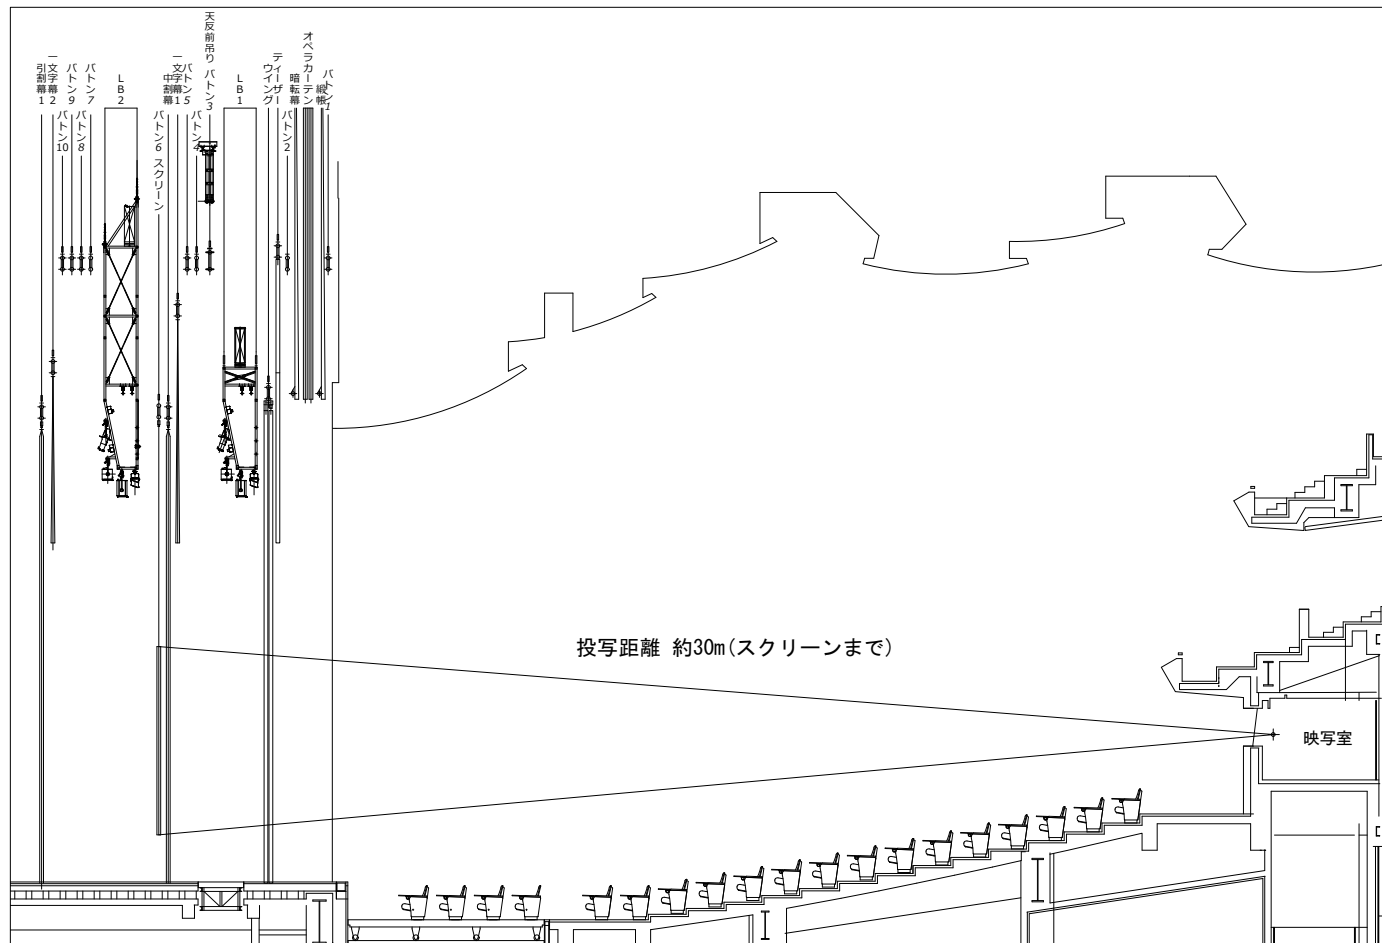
引割幕1
一文字幕2
バトン9
バトン7
バトン10
バトン8
LB2
一文字幕1
中割幕1
バトン5
バトン6
スクリーン
天反前吊り
バトン3
バトン4
LB1
ティーザー
ウイング
バトン2
オペラカーテン
暗転幕
緞帳
バトン1

投写距離 約30m(スクリーンまで)

映写室